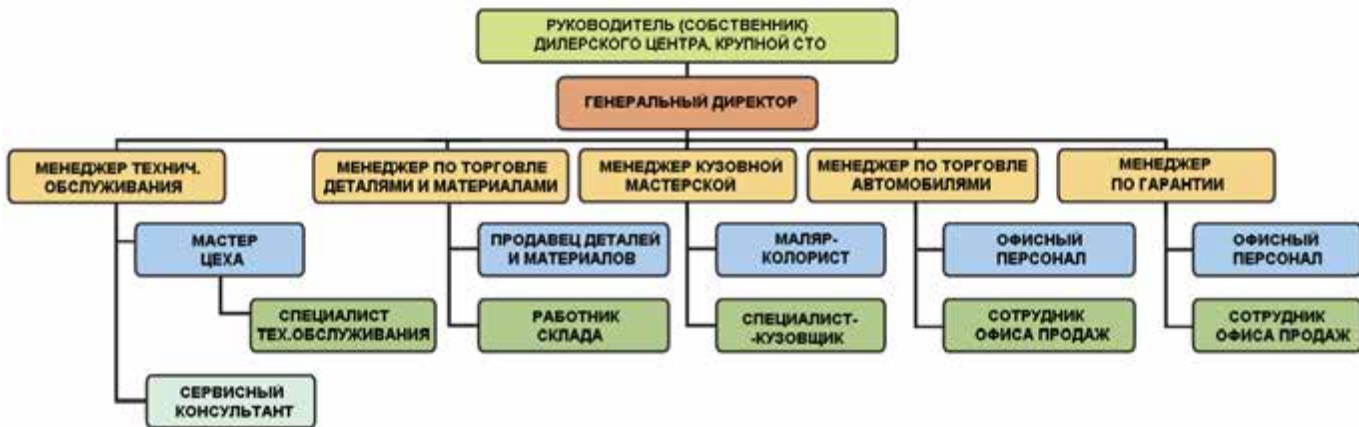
РУКОВОДИТЕЛЬ (СОБСТВЕННИК) ДИЛЕРСКОГО ЦЕНТРА, КРУПНОЙ СТО

ГЕНЕРАЛЬНЫЙ ДИРЕКТОР

МЕНЕДЖЕР ТЕХНИЧ. ОБСЛУЖИВАНИЯ

МАСТЕР ЦЕХА

СПЕЦИАЛИСТ ТЕХ.ОБСЛУЖИВАНИЯ

СЕРВИСНЫЙ КОНСУЛЬТАНТ

МЕНЕДЖЕР ПО ТОРГОВЛЕ ДЕТАЛЯМИ И МАТЕРИАЛАМИ

ПРОДАВЕЦ ДЕТАЛЕЙ И МАТЕРИАЛОВ

РАБОТНИК СКЛАДА

МЕНЕДЖЕР КУЗОВНОЙ МАСТЕРСКОЙ

МАЛЯР-КОЛОРИСТ

СПЕЦИАЛИСТ--КУЗОВЩИК

МЕНЕДЖЕР ПО ТОРГОВЛЕ АВТОМОБИЛЯМИ

ОФИСНЫЙ ПЕРСОНАЛ

СОТРУДНИК ОФИСА ПРОДАЖ

МЕНЕДЖЕР ПО ГАРАНТИИ

ОФИСНЫЙ ПЕРСОНАЛ

СОТРУДНИК ОФИСА ПРОДАЖ